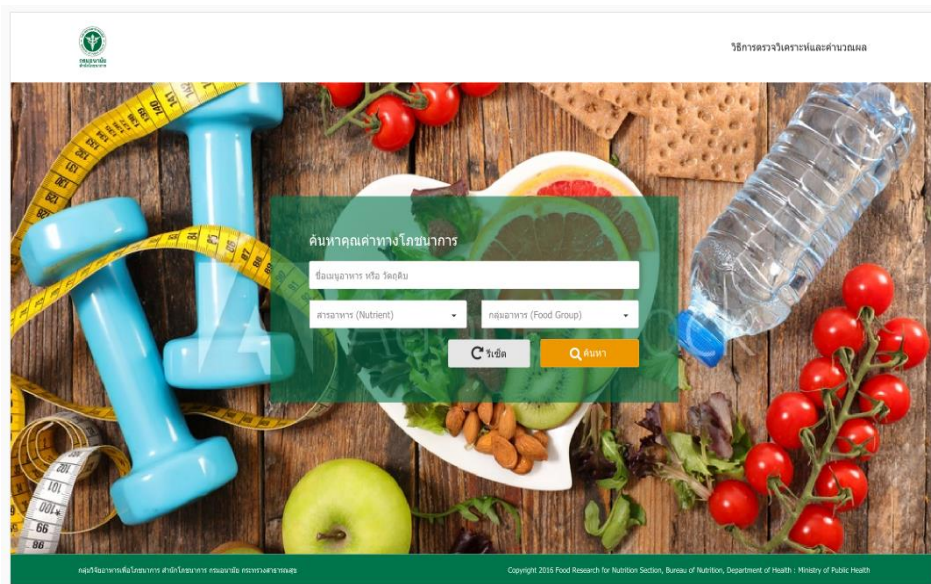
กรมอนามัย

วิธีการตรวจวิเคราะห์และคำนวณผล

ค้นหาคุณค่าทางโภชนาการ

ชื่อเมนูอาหาร หรือ วัตถุดิบ

สารอาหาร (Nutrient)

กลุ่มอาหาร (Food Group)

รีเซ็ต

ค้นหา

กลุ่มวิจัยอาหารเพื่อโภชนาการ สำนักโภชนาการ กรมอนามัย กระทรวงสาธารณสุข

Copyright 2016 Food Research for Nutrition Section, Bureau of Nutrition, Department of Health : Ministry of Public Health